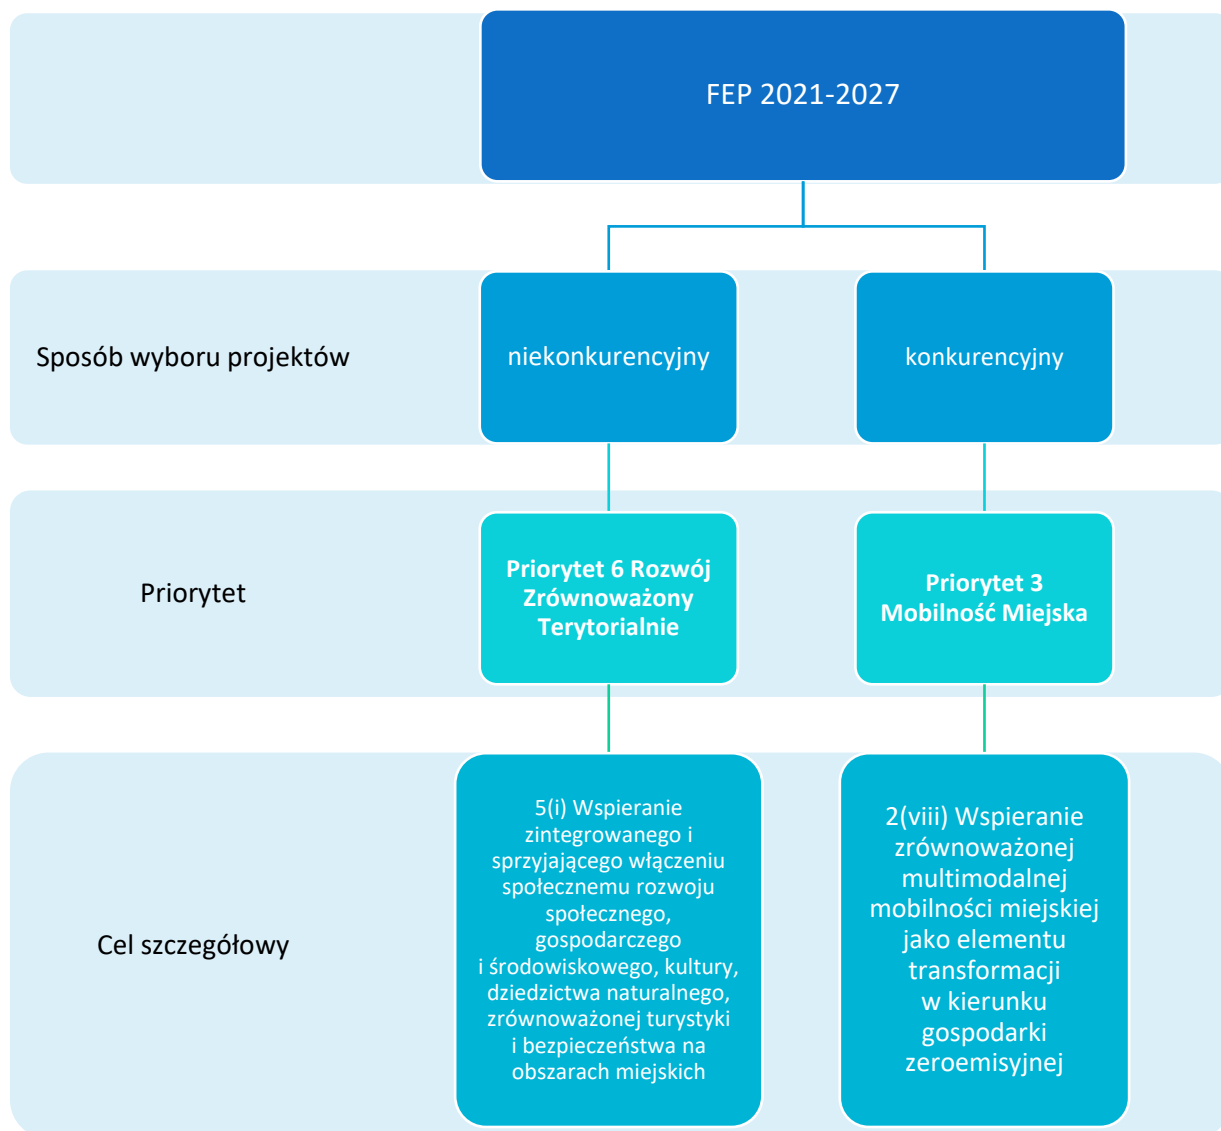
FEP 2021-2027

Sposób wyboru projektów

niekonkurencyjny

konkurencyjny

Priorytet

Priorytet 6 Rozwój Zrównoważony Terytorialnie

Priorytet 3 Mobilność Miejska

Cel szczegółowy

5(i) Wspieranie zintegrowanego i sprzyjającego włączeniu społecznemu rozwoju społecznego, gospodarczego i środowiskowego, kultury, dziedzictwa naturalnego, zrównoważonej turystyki i bezpieczeństwa na obszarach miejskich

2(viii) Wspieranie zrównoważonej multimodalnej mobilności miejskiej jako elementu transformacji w kierunku gospodarki zeroemisyjnej